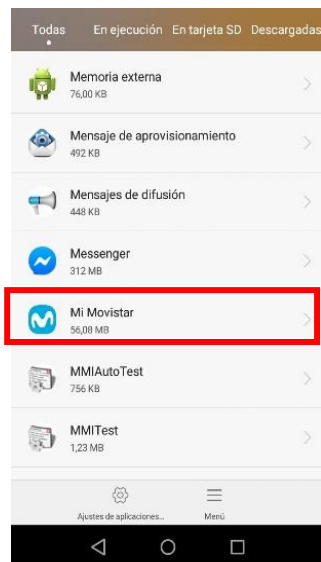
Todas En ejecución En tarjeta SD Descargadas

Memoria externa
76,00 KB

Mensaje de aprovisionamiento
492 KB

Mensajes de difusión
448 KB

Messenger
312 MB

Mi Movistar
56,08 MB

MMIAutoTest
756 KB

MMITest
1,23 MB

Ajustes de aplicaciones... Menú